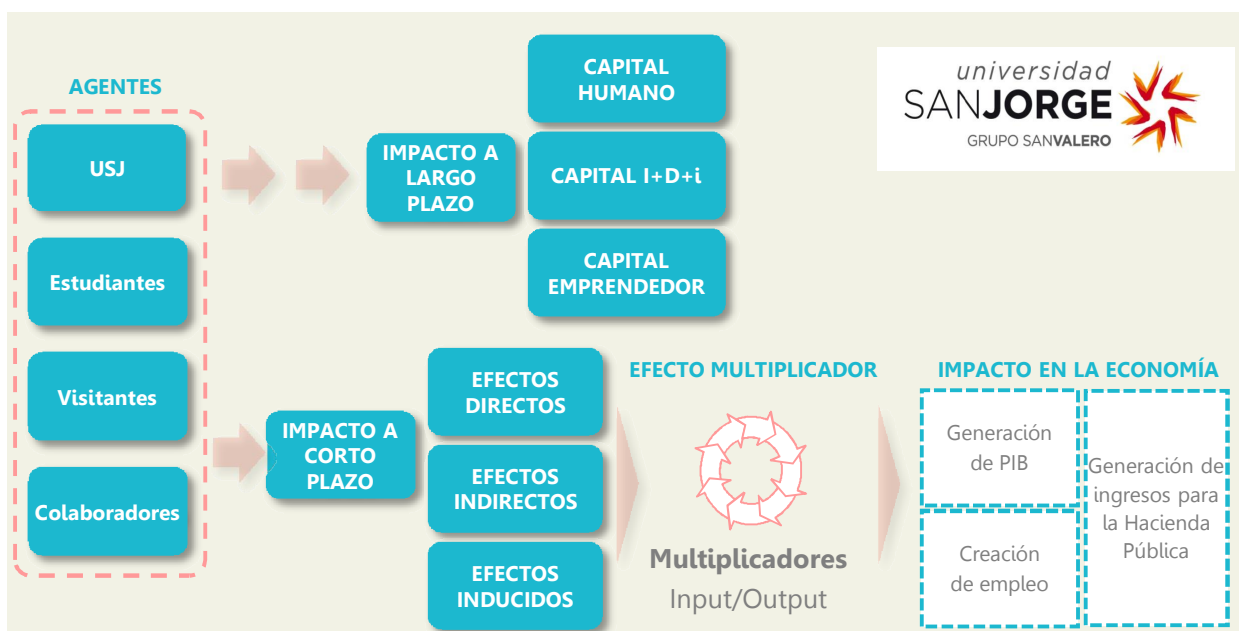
AGENTES

USJ

Estudiantes

Visitantes

Colaboradores

IMPACTO A LARGO PLAZO

CAPITAL HUMANO

CAPITAL I+D+i

CAPITAL EMPRENDEDOR

universidad SANJORGE GRUPO SANVALERO

IMPACTO A CORTO PLAZO

EFECTOS DIRECTOS

EFECTOS INDIRECTOS

EFECTOS INDUCIDOS

EFECTO MULTIPLICADOR

Multiplicadores Input/Output

IMPACTO EN LA ECONOMÍA

Generación de PIB

Creación de empleo

Generación de ingresos para la Hacienda Pública